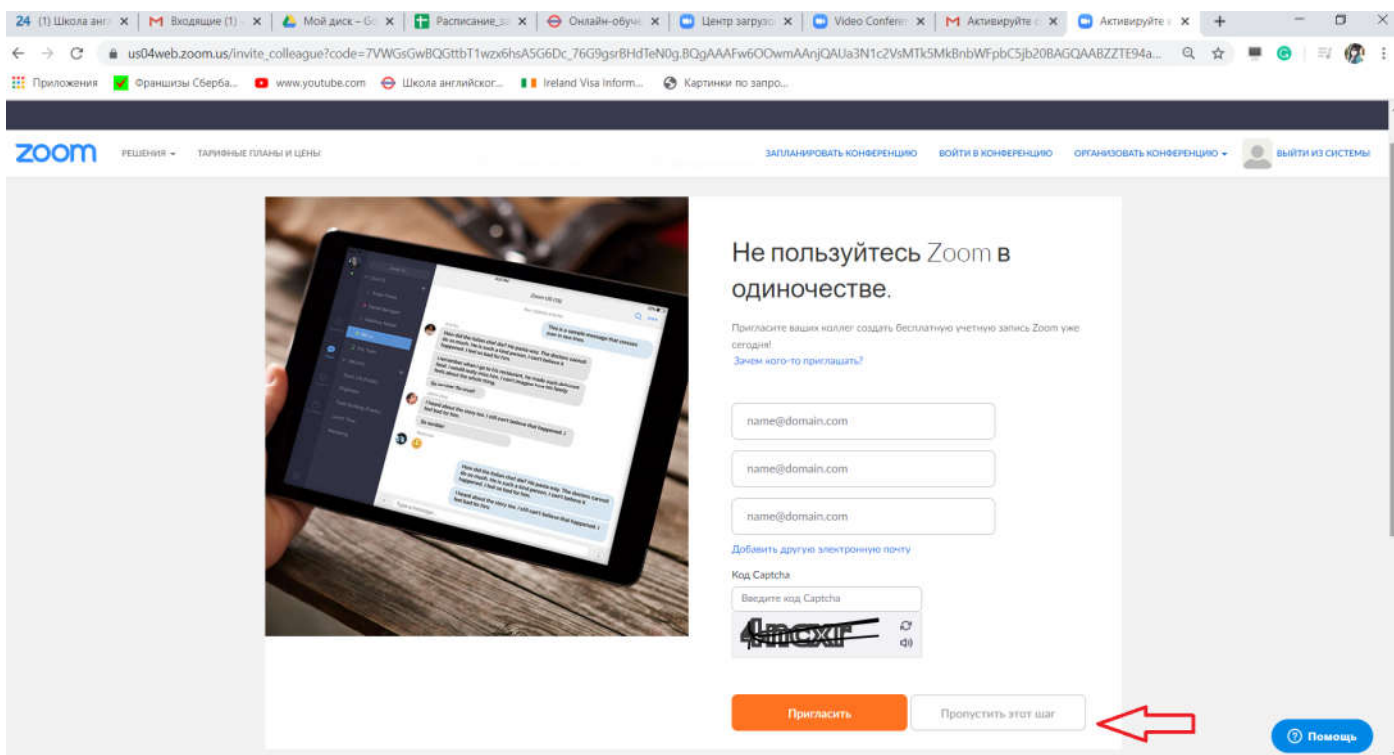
24 (1) Школа анг ×
Входящие (1) ×
Мой диск – G ×
Расписание ×
Онлайн-обуч ×
Центр загруз ×
Video Confer ×
Активируйте ×
Активируйте ×

us04web.zoom.us/invite_colleague?code=7VWGsGwBQGttbT1wzx6hsA5G6Dc_76G9gsrBHdTeN0g.BQgAAAFw6OOwmAAnjQAUa3N1c2VsMTk5MkBnbWFpbC5jb20BAGQAABZZTE94a...

Приложения Франшизы Сберба... www.youtube.com Школа английског... Ireland Visa Inform... Картинки по запро...

zoom РЕШЕНИЯ ТАРИФНЫЕ ПЛАНЫ И ЦЕНЫ ЗАПЛАНИРОВАТЬ КОНФЕРЕНЦИЮ ВОЙТИ В КОНФЕРЕНЦИЮ ОРГАНИЗОВАТЬ КОНФЕРЕНЦИЮ ВЫЙТИ ИЗ СИСТЕМЫ

Не пользуйтесь Zoom в одиночестве.

Пригласите ваших коллег создать бесплатную учетную запись Zoom уже сегодня!
Зачем кого-то приглашать?

name@domain.com
name@domain.com
name@domain.com
Добавить другую электронную почту

Код Captcha
Введите код Captcha
4mcxr

Пригласить
Пропустить этот шаг

Помощь